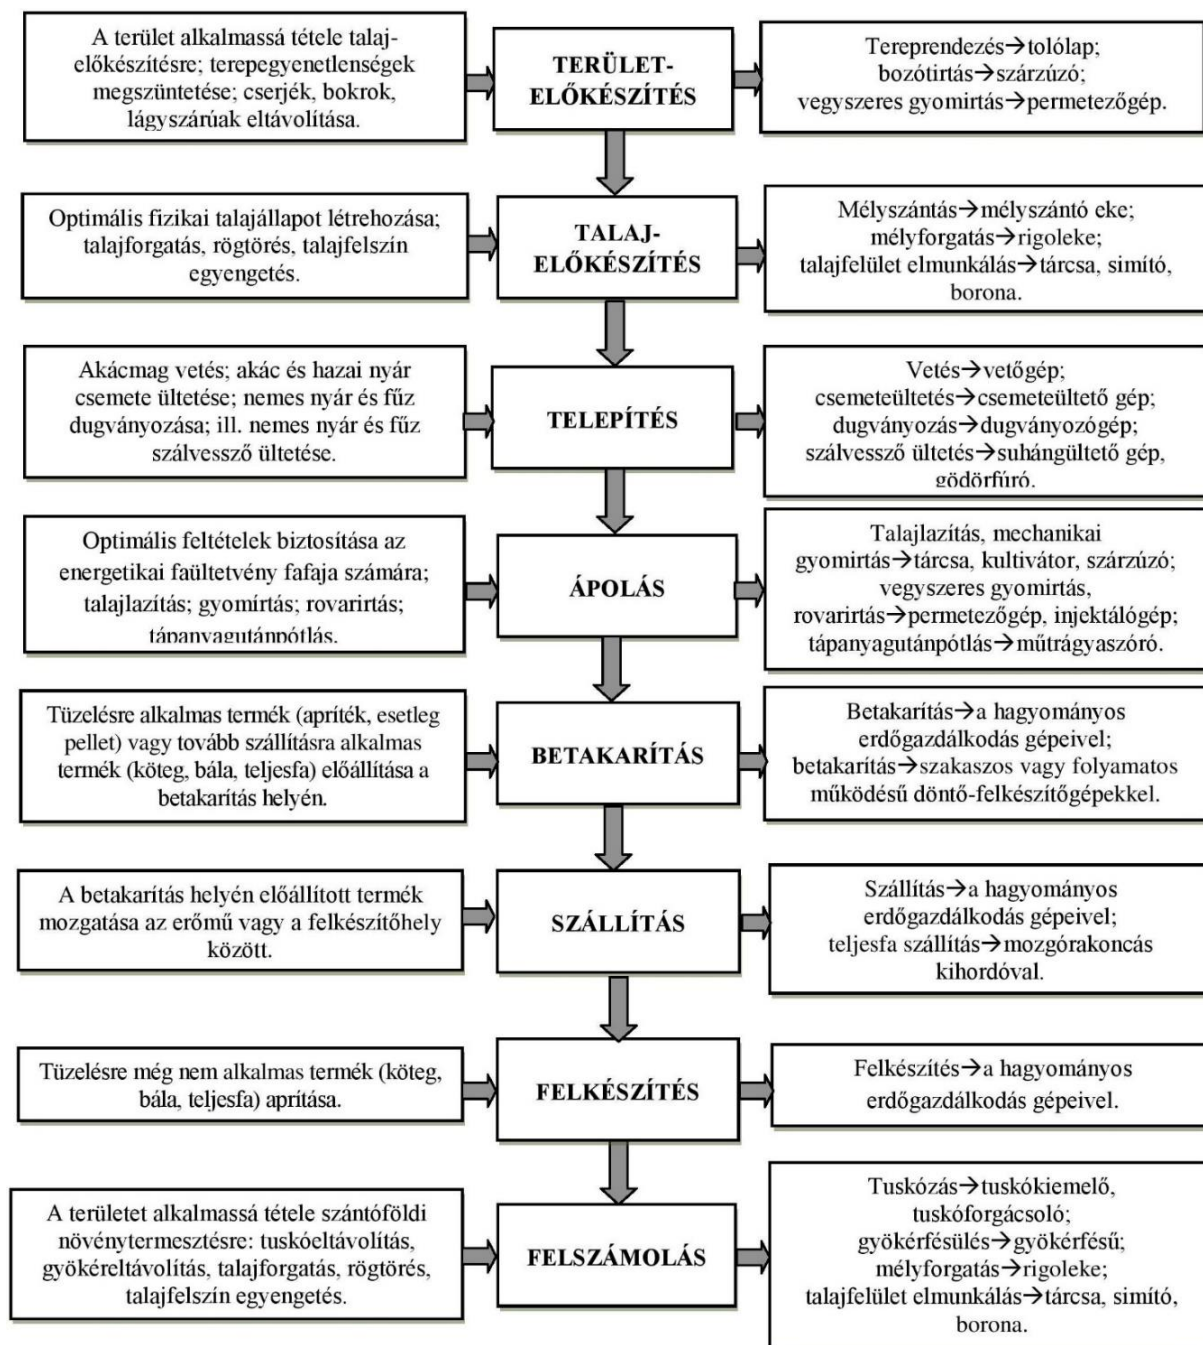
A terület alkalmassá tétele talajelőkészítésre; terepegyenetlenségek megszüntetése; cserjék, bokrok, lágyszárúak eltávolítása.

TERÜLET-ELŐKÉSZÍTÉS

Tereprendezés→tolólap; bozótirtás→szárzúzó; vegyszeres gyomirtás→permetezőgép.

Optimális fizikai talajállapot létrehozása; talajforgatás, rögtörés, talajfelszín egyengetés.

TALAJ-ELŐKÉSZÍTÉS

Mélyszántás→mélyszántó eke; mélyforgatás→rigoleke; talajfelület elmunkálás→tárcsa, simító, borona.

Akácmag vetés; akác és hazai nyár csemete ültetése; nemes nyár és fűz dugványozása; ill. nemes nyár és fűz szálvessző ültetése.

TELEPÍTÉS

Vetés→vetőgép; csemeteültetés→csemeteültető gép; dugványozás→dugványozógép; szálvessző ültetés→suhángültető gép, gödörfúró.

Optimális feltételek biztosítása az energetikai faültetvény fafaja számára; talajlazítás; gyomirtás; rovarirtás; tápanyagutánpótlás.

ÁPOLÁS

Talajlazítás, mechanikai gyomirtás→tárcsa, kultivátor, szárzúzó; vegyszeres gyomirtás, rovarirtás→permetezőgép, injektálógép; tápanyagutánpótlás→műtrágyaszóró.

Tüzelésre alkalmas termék (apríték, esetleg pellet) vagy tovább szállításra alkalmas termék (köteg, bála, teljesfa) előállítása a betakarítás helyén.

BETAKARÍTÁS

Betakarítás→a hagyományos erdőgazdálkodás gépeivel; betakarítás→szakaszos vagy folyamatos működésű döntő-felkészítőgépekkel.

A betakarítás helyén előállított termék mozgatása az erőmű vagy a felkészítőhely között.

SZÁLLÍTÁS

Szállítás→a hagyományos erdőgazdálkodás gépeivel; teljesfa szállítás→mozgórakoncás kihordóval.

Tüzelésre még nem alkalmas termék (köteg, bála, teljesfa) aprítása.

FELKÉSZÍTÉS

Felkészítés→a hagyományos erdőgazdálkodás gépeivel.

A területet alkalmassá tétele szántóföldi növénytermesztésre: tuskóeltávolítás, gyökéreltávolítás, talajforgatás, rögtörés, talajfelszín egyengetés.

FELSZÁMOLÁS

Tuskózás→tuskókiemelő, tuskóforgácsoló; gyökérfésülés→gyökérfésű; mélyforgatás→rigoleke; talajfelület elmunkálás→tárcsa, simító, borona.